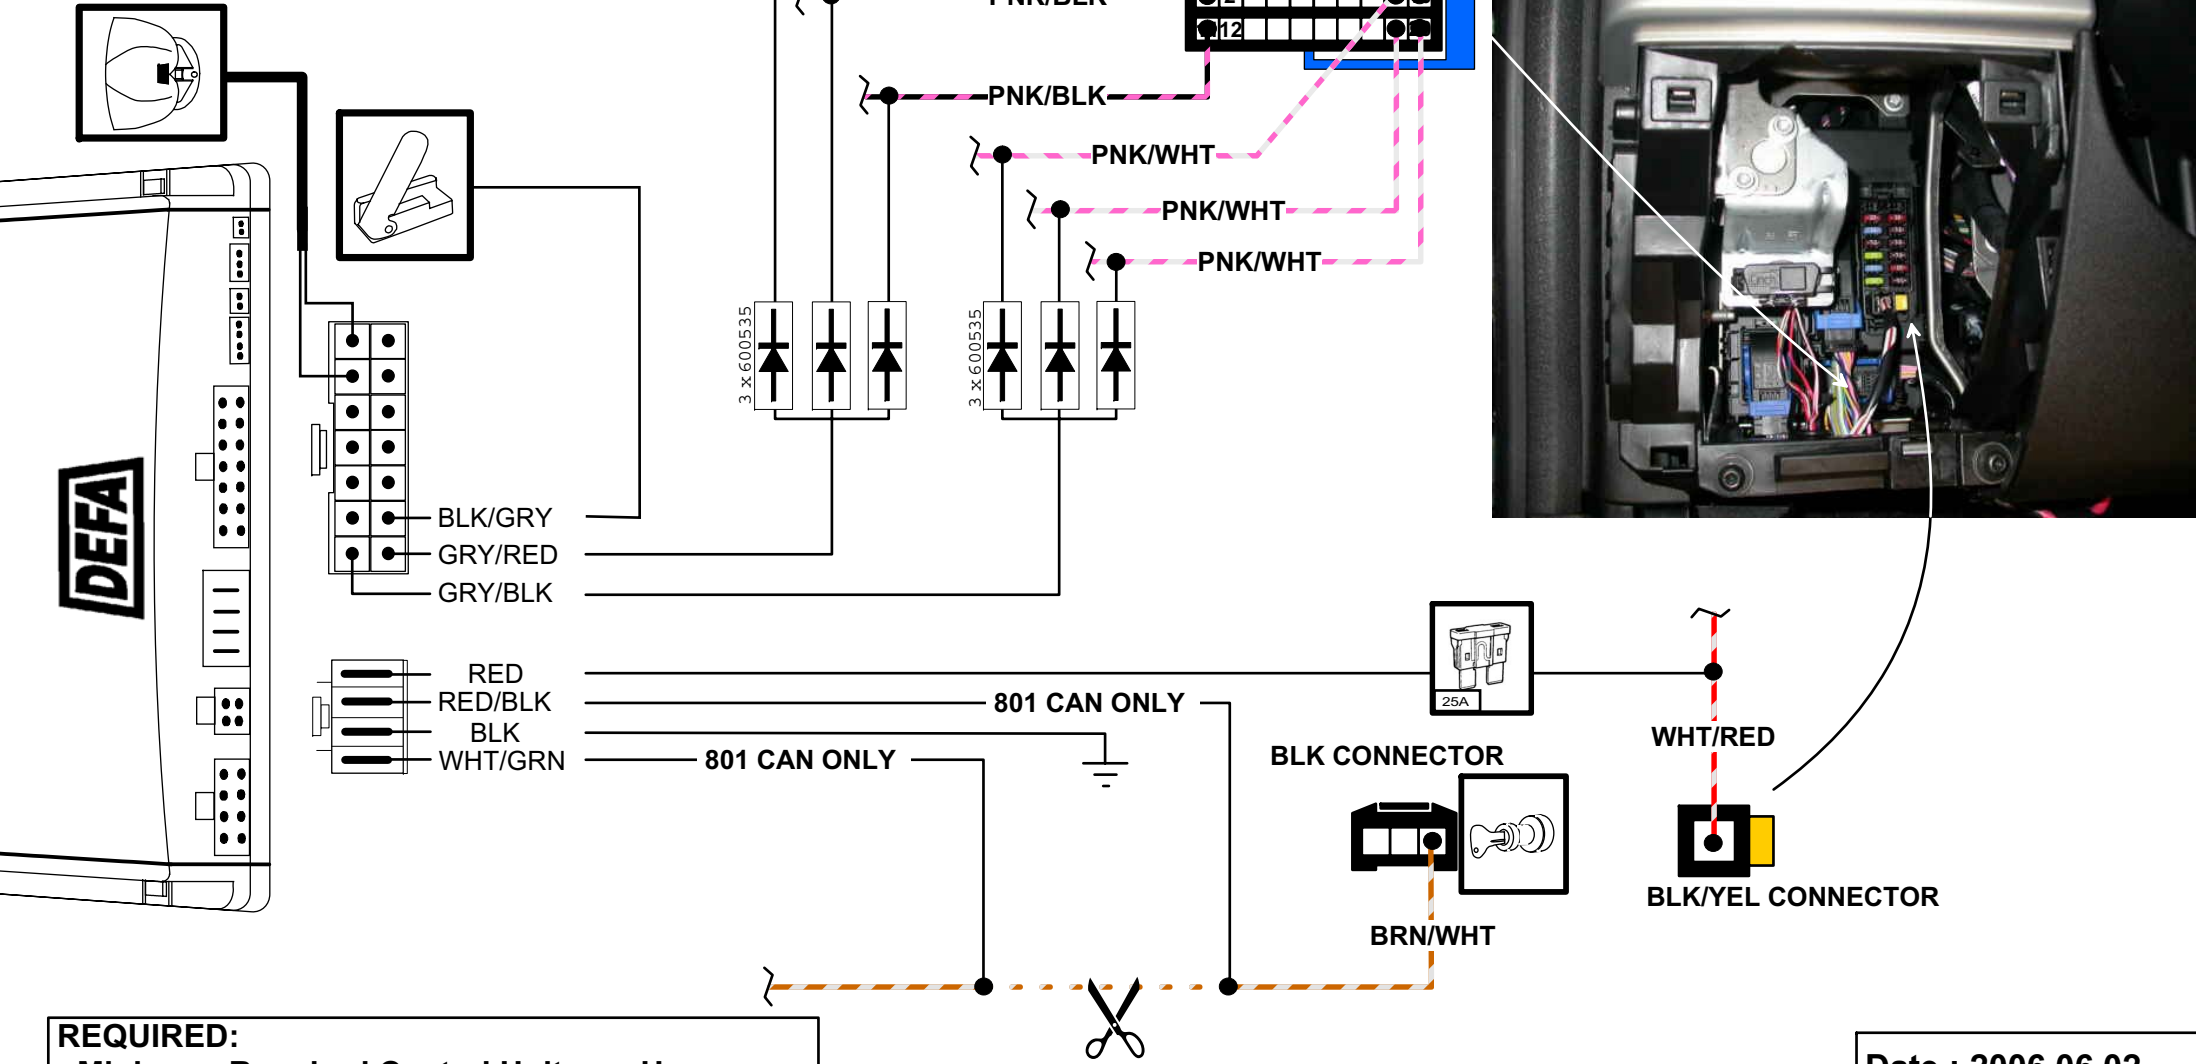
PNK/BLK
12
PNK/BLK
PNK/WHT
PNK/WHT
PNK/WHT
DEFA
3 x 600535
3 x 600535
BLK/GRY
GRY/RED
GRY/BLK
RED
RED/BLK
BLK
WHT/GRN
801 CAN ONLY
801 CAN ONLY
25A
WHT/RED
BLK CONNECTOR
BLK/YEL CONNECTOR
BRN/WHT
REQUIRED:
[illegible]
Date : 2006.06.02